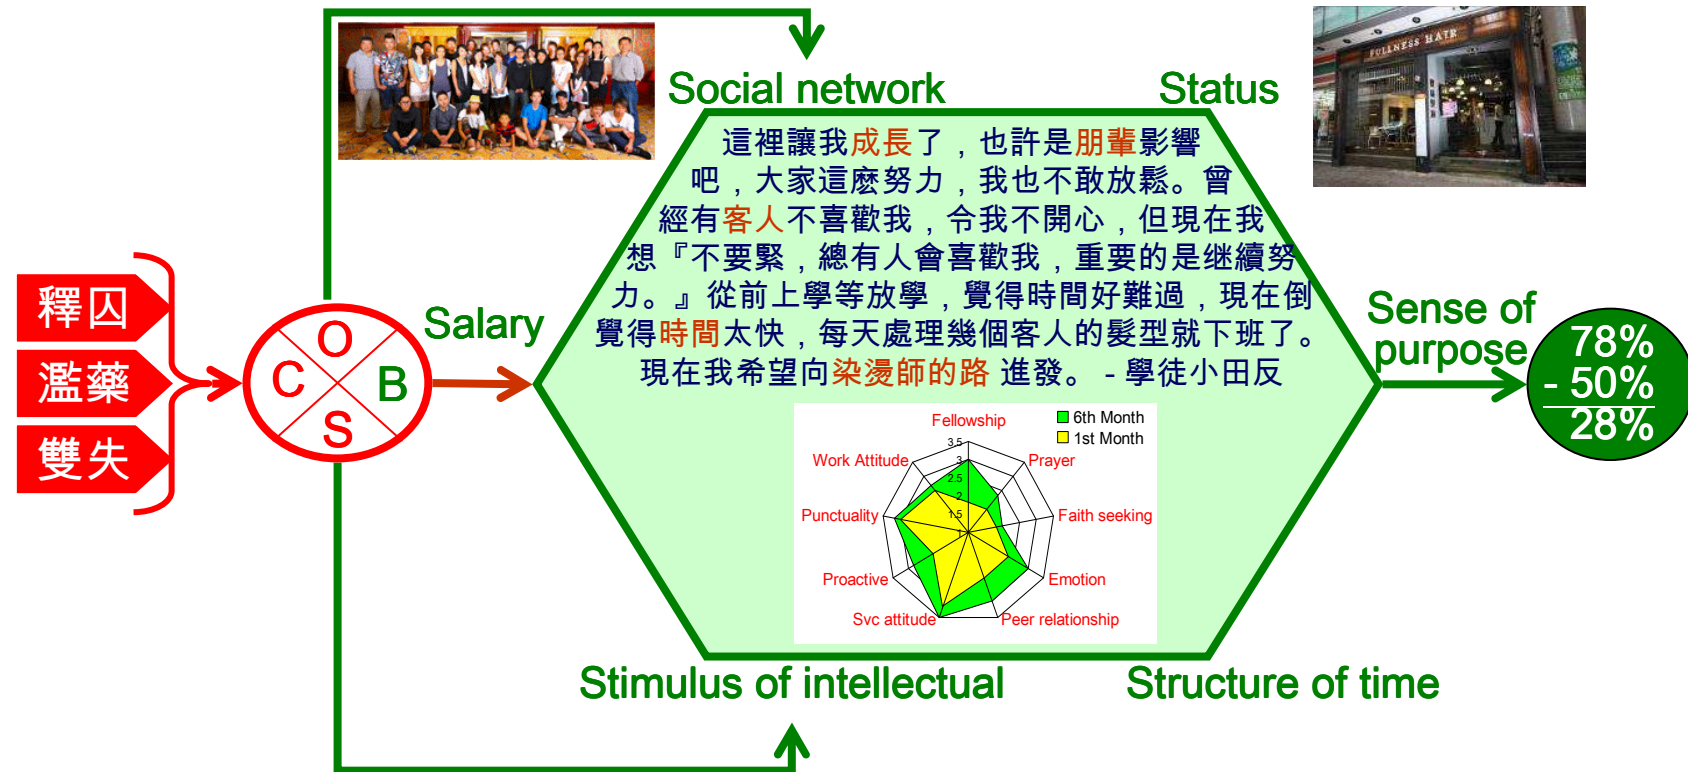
FULLNESS HAIR

Social network

Status

釋囚

濫藥

雙失

O

C

B

S

Salary

這裡讓我成長了，也許是朋輩影響吧，大家這麽努力，我也不敢放鬆。曾經有客人不喜歡我，令我不開心，但現在我想『不要緊，總有人會喜歡我，重要的是继續努力。』從前上學等放學，覺得時間好難過，現在倒覺得時間太快，每天處理幾個客人的髮型就下班了。現在我希望向染燙師的路 進發。 - 學徒小田反

Fellowship

6th Month

1st Month

Work Attitude

Prayer

Punctuality

Faith seeking

Proactive

Emotion

Svc attitude

Peer relationship

3.5

3

2.5

2

1.5

1

Sense of purpose

78%

- 50%

28%

Stimulus of intellectual

Structure of time